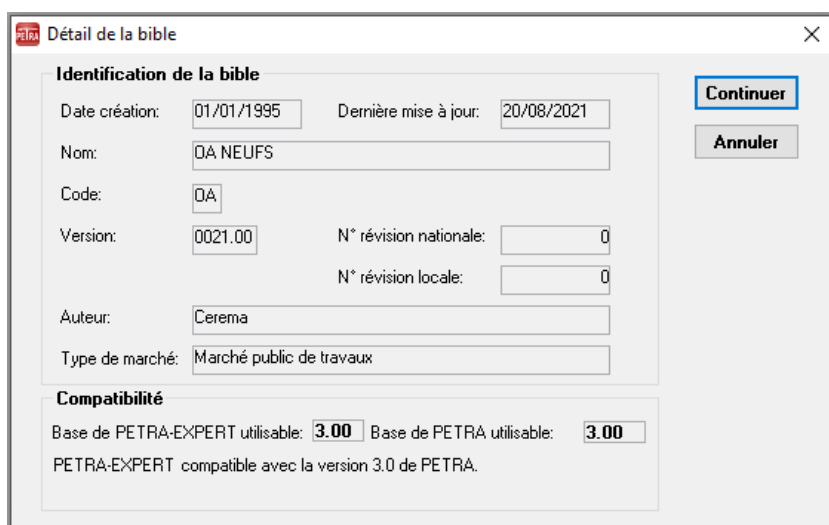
PETRA Détail de la bible

×

Identification de la bible

Date création: 01/01/1995 Dernière mise à jour: 20/08/2021

Nom: OA NEUFS

Code: OA

Version: 0021.00 N° révision nationale: 0

N° révision locale: 0

Auteur: Cerema

Type de marché: Marché public de travaux

Continuer

Annuler

Compatibilité

Base de PETRA-EXPERT utilisable: 3.00 Base de PETRA utilisable: 3.00

PETRA-EXPERT compatible avec la version 3.0 de PETRA.